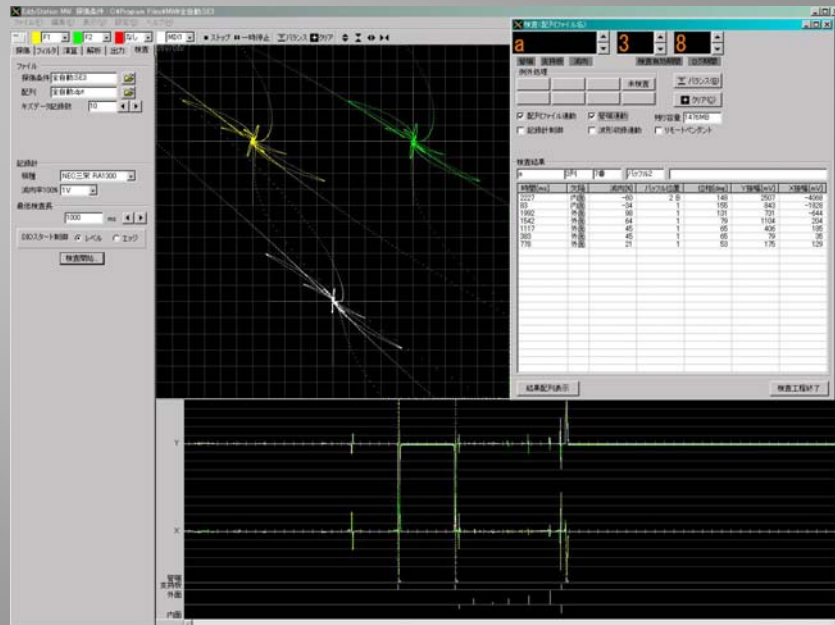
EddyStation MW 探傷条件: C:¥Program Files¥MW¥全自動.SE3

ファイル(F) 編集(E) 表示(V) 設定(S) ヘルプ(H)

F1 F2 なし MIX ストップ 一時停止 バランス クリア

探傷 フィルタ 演算 解析 出力 検査

ファイル
探傷条件 全自動.SE3
配列 全自動.dpf
キズデータ記録数 10

記録計
機種 NEC三栄 RA1300
流向率100% 1V

最低検査長
1000 ms

DSDスタート制御 ● レベル ○ エッジ

検査開始

Y

X

管端
支持板
外面
内面

検査・配列ファイル名

a 3 8

管端 支持板 流向 検査有効時間 公差時間

例外処理

未検査

バランス(B)

クリア(C)

☑ 配列ファイル連動 ☑ 管端連動 残り容量 1476MB
☐ 記録計制御 ☐ 波形切替連動 ☐ リモートペンダント

検査結果
a 3列 8番 バッフル2

| 時間[ms] | 方向 | 流向[%] | バッフル位置 | 位相[deg] | Y振幅[mV] | X振幅[mV] |
|---|---|---|---|---|---|---|
| 2227 | 内面 | -60 | 2 B | 148 | 2507 | -4068 |
| 83 | 外面 | -34 | 1 | 155 | 843 | -1828 |
| 1992 | 外面 | 88 | 1 | 131 | 721 | -644 |
| 1542 | 外面 | 64 | 1 | 79 | 1104 | 204 |
| 1117 | 外面 | 45 | 1 | 65 | 406 | 185 |
| 383 | 外面 | 45 | 1 | 65 | 79 | 35 |
| 776 | 外面 | 21 | 1 | 53 | 175 | 129 |

結果配列表示

検査工程終了